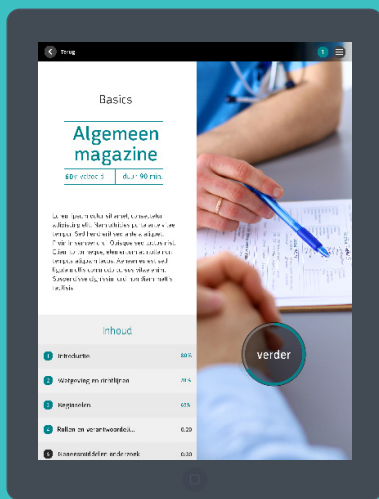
Terug

1

Basics

Algemeen magazine

Editie ... 5 | duur 90 min.

Lorem ipsum dolor sit amet, consectetur adipiscing elit. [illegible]

Inhoud

1 Introductie 80%

2 Wetgeving en richtlijnen 75%

3 Regisseren 65%

4 Rollen en verantwoordeli... 0:20

5 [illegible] 0:30

verder